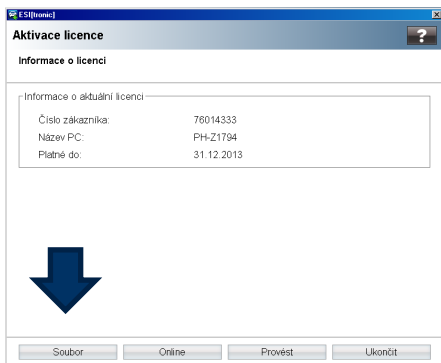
ESI[tronic]

Aktivace licence

?

Informace o licenci

Informace o aktuální licenci

| | |
|---|---|
| Číslo zákazníka: | 76014333 |
| Název PC: | PH-Z1794 |
| Platné do: | 31.12.2013 |

Soubor Online Provést Ukončit